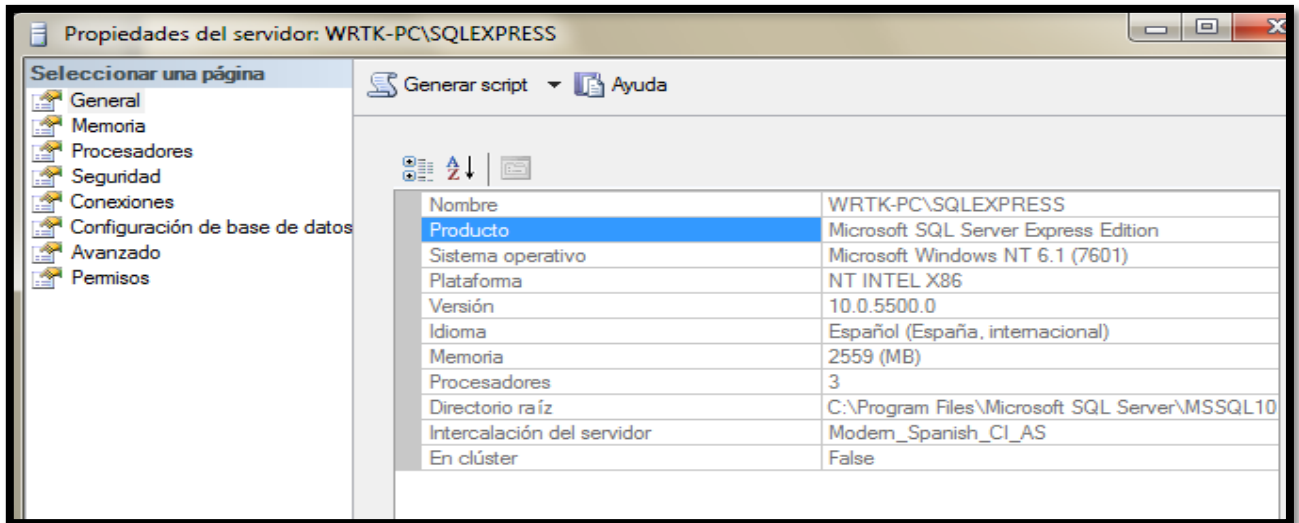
Propiedades del servidor: WRTK-PC\SQLEXPRESS

Seleccionar una página
General
Memoria
Procesadores
Seguridad
Conexiones
Configuración de base de datos
Avanzado
Permisos

Generar script ▾ Ayuda

| | |
|---|---|
| Nombre | WRTK-PC\SQLEXPRESS |
| Producto | Microsoft SQL Server Express Edition |
| Sistema operativo | Microsoft Windows NT 6.1 (7601) |
| Plataforma | NT INTEL X86 |
| Versión | 10.0.5500.0 |
| Idioma | Español (España, internacional) |
| Memoria | 2559 (MB) |
| Procesadores | 3 |
| Directorio raíz | C:\Program Files\Microsoft SQL Server\MSSQL10 |
| Intercalación del servidor | Modern_Spanish_CI_AS |
| En clúster | False |